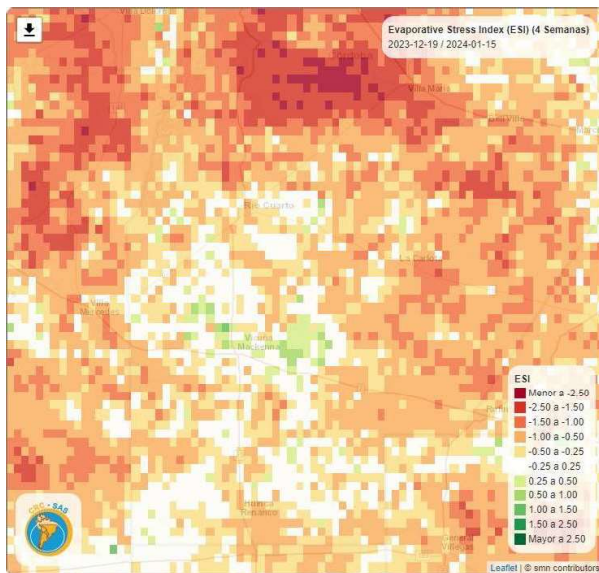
Evaporative Stress Index (ESI) (4 Semanas)
2023-12-19 / 2024-01-15

Villa María
Río Cuarto
La Carlota
Villa Mercedes
Vicuña Mackenna
Huinca Renancó
General Villegas

ESI
Menor a -2.50
-2.50 a -1.50
-1.50 a -1.00
-1.00 a -0.50
-0.50 a -0.25
-0.25 a 0.25
0.25 a 0.50
0.50 a 1.00
1.00 a 1.50
1.50 a 2.50
Mayor a 2.50

CRC - SAS

Leaflet | © smn contributors